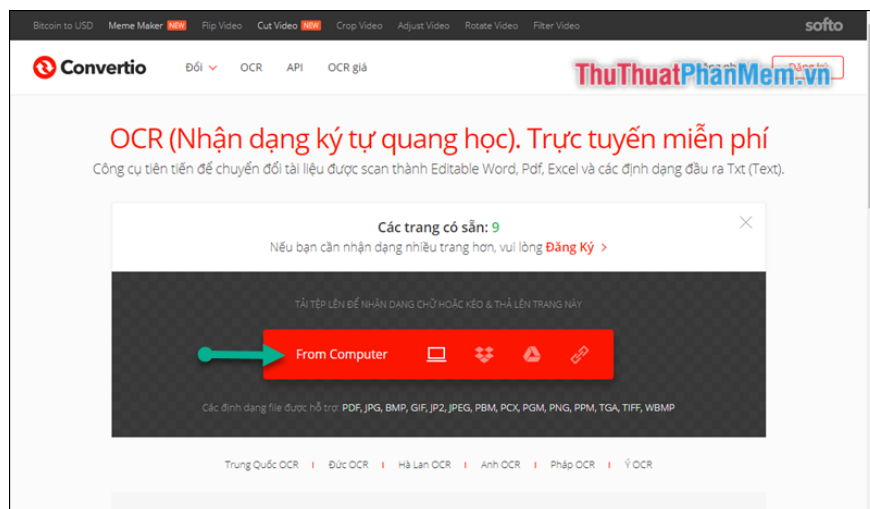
Bitcoin to USD Meme Maker NEW Flip Video Cut Video NEW Crop Video Adjust Video Rotate Video Filter Video softo

Convertio Đổi OCR API OCR giá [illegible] Đăng kí

ThuThuatPhanMem.vn

OCR (Nhận dạng ký tự quang học). Trực tuyến miễn phí

Công cụ tiên tiến để chuyển đổi tài liệu được scan thành Editable Word, Pdf, Excel và các định dạng đầu ra Txt (Text).

Các trang có sẵn: 9

Nếu bạn cần nhận dạng nhiều trang hơn, vui lòng Đăng Ký >

TẢI TỆP LÊN ĐỂ NHẬN DẠNG CHỮ HOẶC KÉO & THẢ LÊN TRANG NÀY

From Computer

Các định dạng file được hỗ trợ: PDF, JPG, BMP, GIF, JP2, JPEG, PBM, PCX, PGM, PNG, PPM, TGA, TIFF, WBMP

Trung Quốc OCR | Đức OCR | Hà Lan OCR | Anh OCR | Pháp OCR | Ý OCR